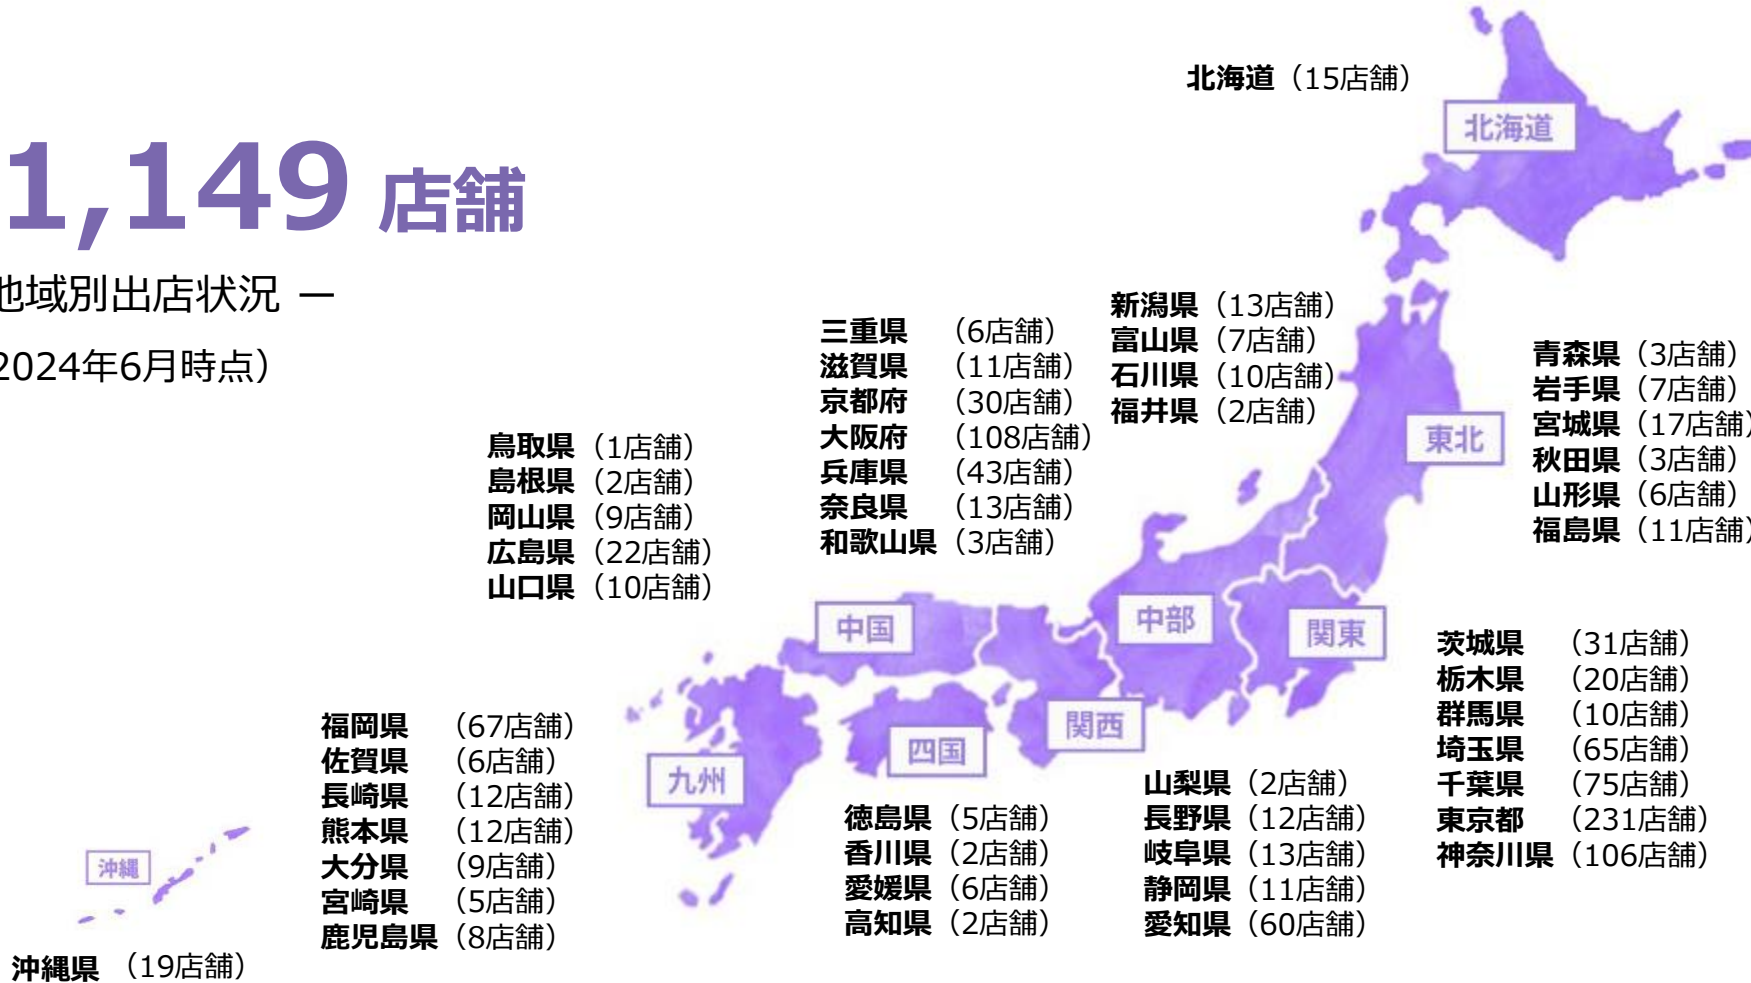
1,149 店舗

地域別出店状況 ー

2024年6月時点）

北海道（15店舗）

北海道

新潟県（13店舗）
富山県（7店舗）
石川県（10店舗）
福井県（2店舗）

三重県（6店舗）
滋賀県（11店舗）
京都府（30店舗）
大阪府（108店舗）
兵庫県（43店舗）
奈良県（13店舗）
和歌山県（3店舗）

青森県（3店舗）
岩手県（7店舗）
宮城県（17店舗
秋田県（3店舗）
山形県（6店舗）
福島県（11店舗

東北

鳥取県（1店舗）
島根県（2店舗）
岡山県（9店舗）
広島県（22店舗）
山口県（10店舗）

中国

中部

関東

茨城県（31店舗）
栃木県（20店舗）
群馬県（10店舗）
埼玉県（65店舗）
千葉県（75店舗）
東京都（231店舗）
神奈川県（106店舗）

関西

四国

九州

福岡県（67店舗）
佐賀県（6店舗）
長崎県（12店舗）
熊本県（12店舗）
大分県（9店舗）
宮崎県（5店舗）
鹿児島県（8店舗）

沖縄

沖縄県（19店舗）

徳島県（5店舗）
香川県（2店舗）
愛媛県（6店舗）
高知県（2店舗）

山梨県（2店舗）
長野県（12店舗）
岐阜県（13店舗）
静岡県（11店舗）
愛知県（60店舗）